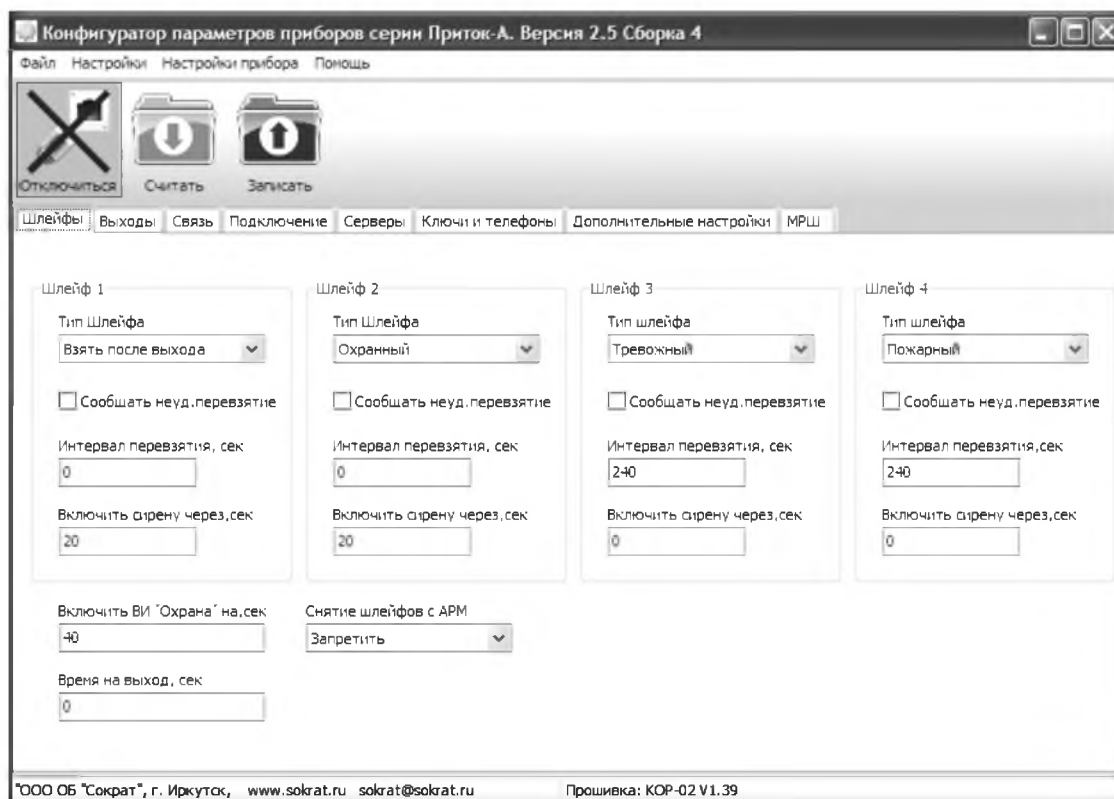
Конфигуратор параметров приборов серии Приток-А. Версия 2.5 Сборка 4

Файл Настройки Настройки прибора Помощь

Отключиться Считать Записать

Шлейфы Выходы Связь Подключение Серверы Ключи и телефоны Дополнительные настройки МРШ

Шлейф 1
Тип Шлейфа
Взять после выхода
Сообщать неуд.перевзятие
Интервал перевзятия, сек
0
Включить сирену через,сек
20

Шлейф 2
Тип Шлейфа
Охранный
Сообщать неуд.перевзятие
Интервал перевзятия, сек
0
Включить сирену через,сек
20

Шлейф 3
Тип шлейфа
Тревожный
Сообщать неуд.перевзятие
Интервал перевзятия, сек
240
Включить сирену через,сек
0

Шлейф 4
Тип шлейфа
Пожарный
Сообщать неуд.перевзятие
Интервал перевзятия,сек
240
Включить сирену через,сек
0

Включить ВИ "Охрана" на,сек
40

Снятие шлейфов с АРМ
Запретить

Время на выход, сек
0

"ООО ОБ "Сократ", г. Иркутск, www.sokrat.ru sokrat@sokrat.ru Прошивка: КОР-02 V1.39